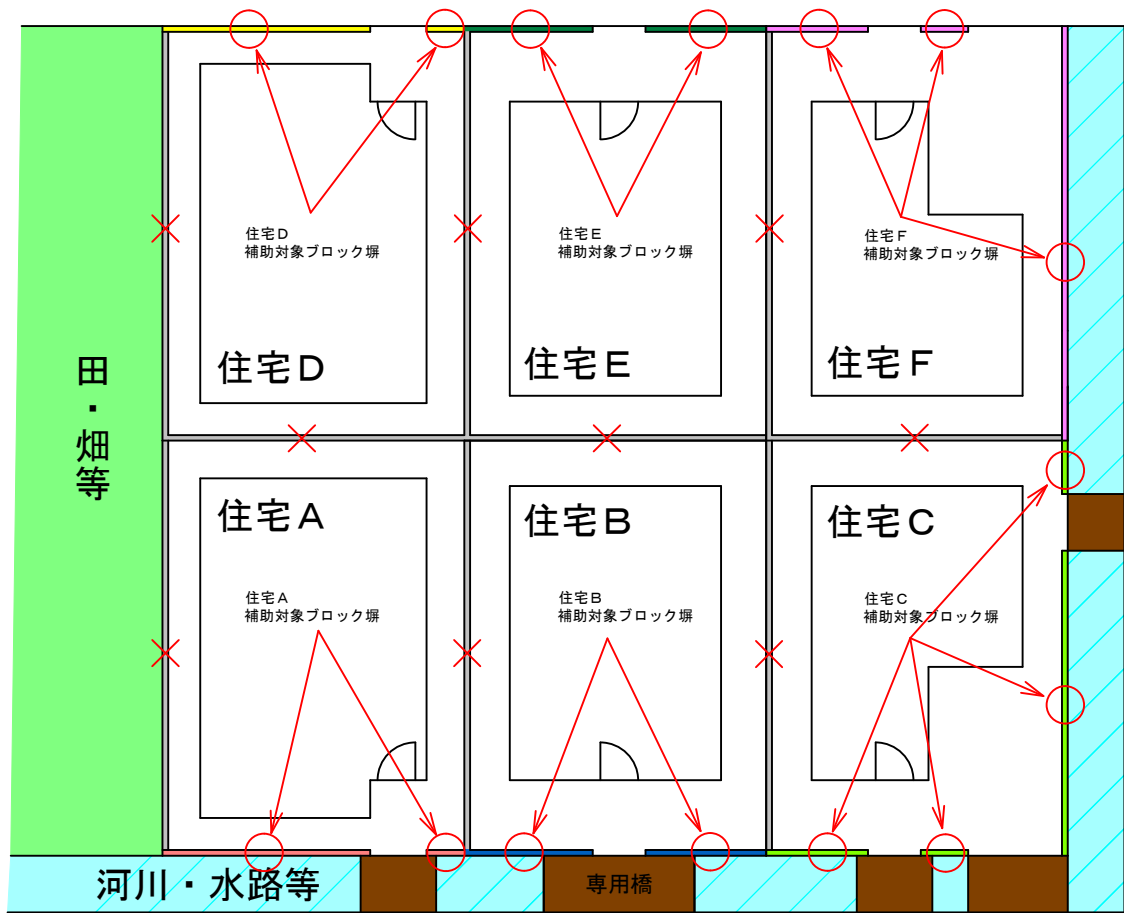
田・畑等

住宅D
補助対象ブロック塀

住宅D

住宅E
補助対象ブロック塀

住宅E

住宅F
補助対象ブロック塀

住宅F

住宅A

住宅A
補助対象ブロック塀

住宅B

住宅B
補助対象ブロック塀

住宅C

住宅C
補助対象ブロック塀

河川・水路等

専用橋